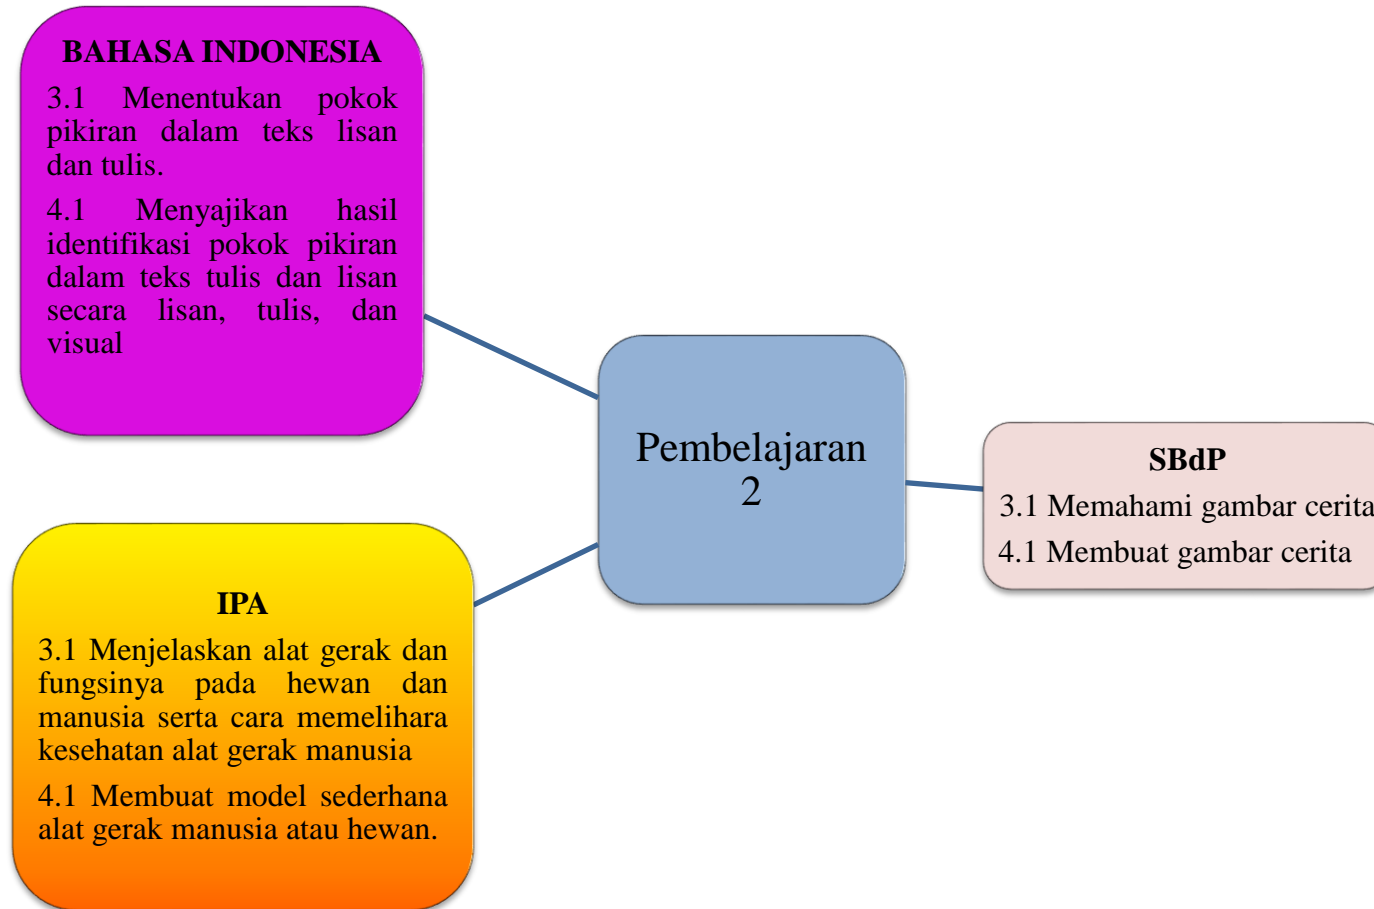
BAHASA INDONESIA

3.1 Menentukan pokok pikiran dalam teks lisan dan tulis.

4.1 Menyajikan hasil identifikasi pokok pikiran dalam teks tulis dan lisan secara lisan, tulis, dan visual

Pembelajaran 2

SBdP

3.1 Memahami gambar cerita

4.1 Membuat gambar cerita

IPA

3.1 Menjelaskan alat gerak dan fungsinya pada hewan dan manusia serta cara memelihara kesehatan alat gerak manusia

4.1 Membuat model sederhana alat gerak manusia atau hewan.